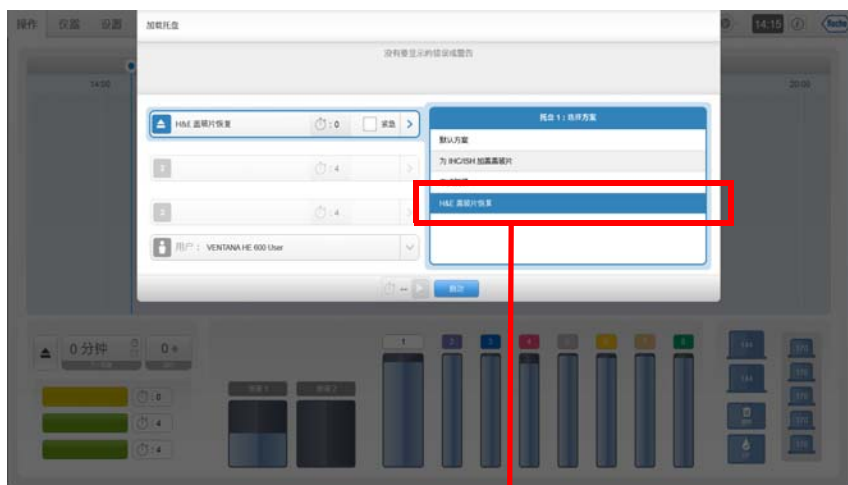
操作 仪器 设置

14:15

加载托盘

没有要显示的错误或警告

14:00

20:00

H&E 盖玻片恢复

:0

紧急

2

:4

3

:4

用户： VENTANA HE 600 User

托盘 1：选择方案

默认方案

为 IHC/ISH 加盖盖玻片

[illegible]

H&E 盖玻片恢复

确定

0 分钟

0

0

4

4

1

2

3

4

5

6

7

8